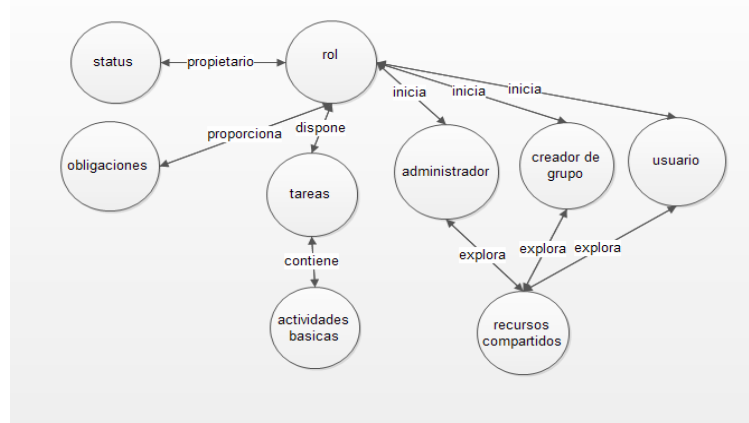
status

propietario

rol

obligaciones

proporciona

dispone

inicia

inicia

inicia

tareas

administrador

creador de grupo

usuario

contiene

explora

explora

explora

actividades basicas

recursos compartidos